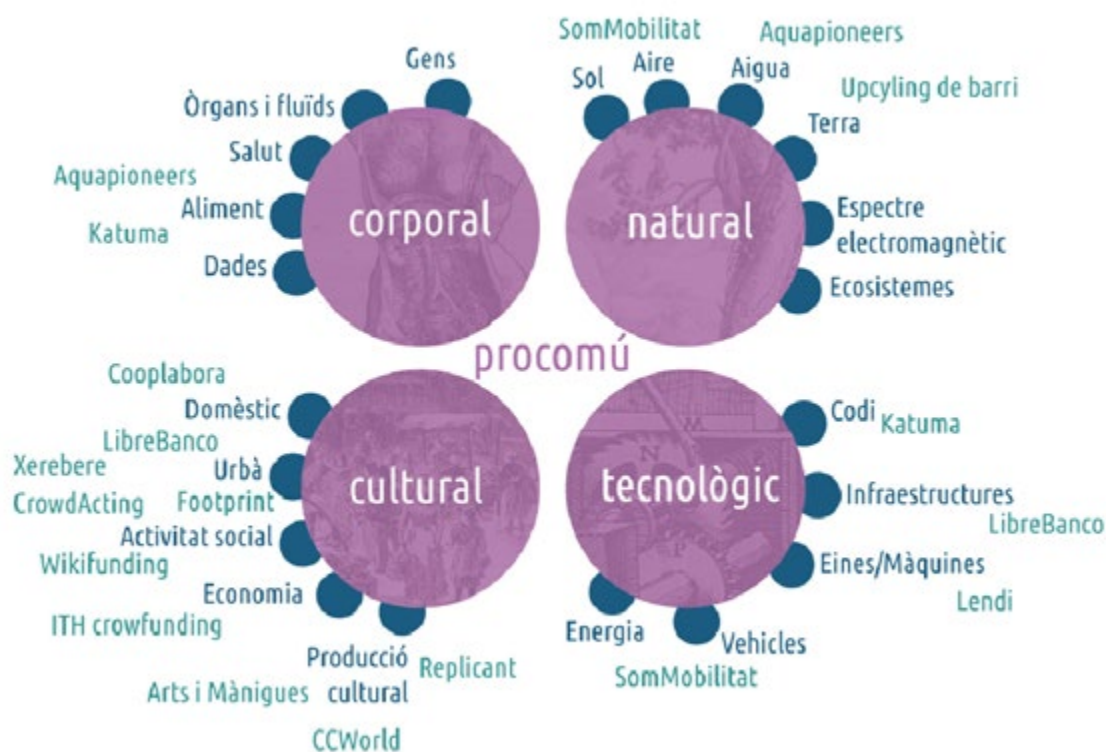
Gens
Òrgans i fluïds
Salut
Aquapioneers
Aliment
Katuma
Dades
corporal

SomMobilitat
Sol
Aire
Aigua
Aquapioneers
Upcyling de barri
Terra
Espectre electromagnètic
Ecosistemes
natural

procomú

Cooplabora
Domèstic
LibreBanco
Xerebere
Urbà
CrowdActing
Footprint
Activitat social
Wikifunding
Economia
ITH crowfunding
Producció cultural
Replicant
Arts i Mànigues
CCWorld
cultural

Codi
Katuma
Infraestructures
LibreBanco
Eines/Màquines
Lendi
Energia
Vehicles
SomMobilitat
tecnològic